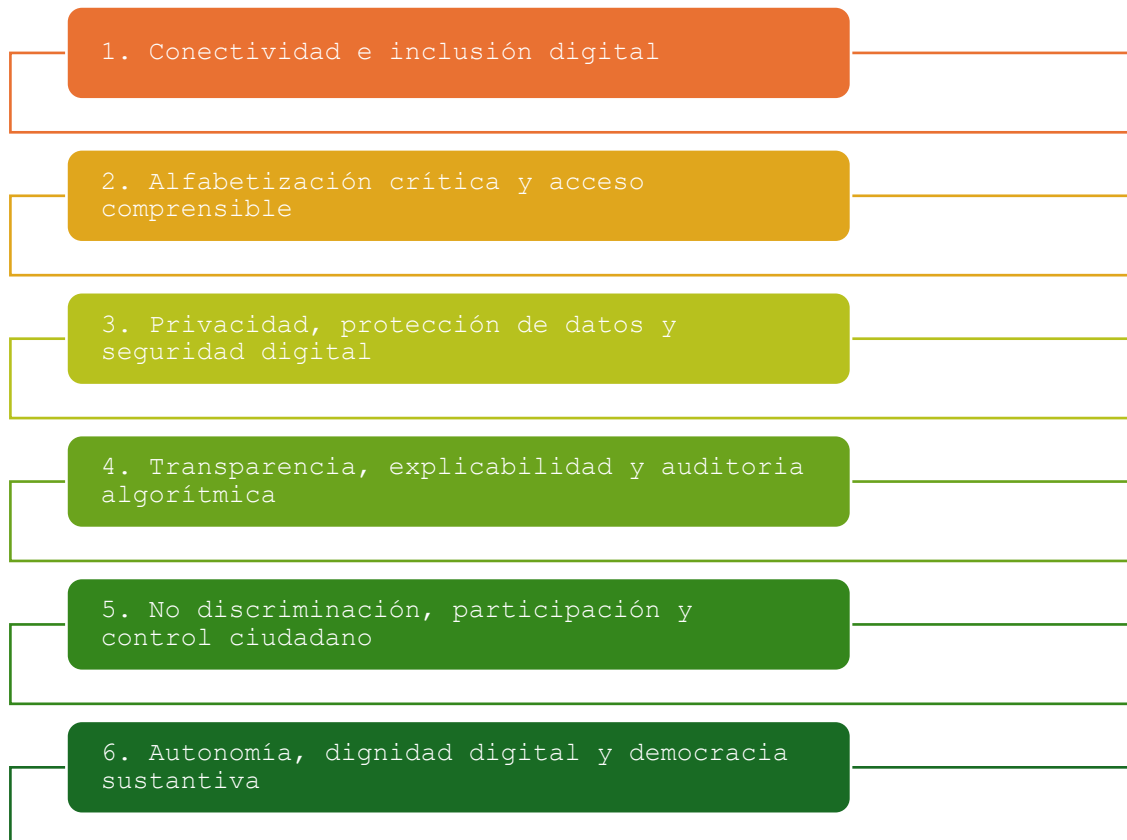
1. Conectividad e inclusión digital

2. Alfabetización crítica y acceso comprensible

3. Privacidad, protección de datos y seguridad digital

4. Transparencia, explicabilidad y auditoria algorítmica

5. No discriminación, participación y control ciudadano

6. Autonomía, dignidad digital y democracia sustantiva